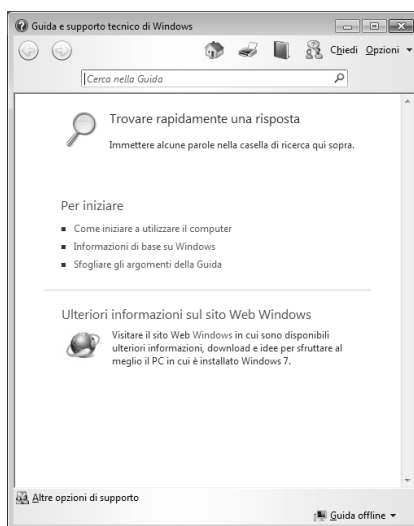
Guida e supporto tecnico di Windows

Chiedi Opzioni

Cerca nella Guida

Trovare rapidamente una risposta

Immettere alcune parole nella casella di ricerca qui sopra.

Per iniziare

Come iniziare a utilizzare il computer

Informazioni di base su Windows

Sfogliare gli argomenti della Guida

Ulteriori informazioni sul sito Web Windows

Visitare il sito Web Windows in cui sono disponibili ulteriori informazioni, download e idee per sfruttare al meglio il PC in cui è installato Windows 7.

Altre opzioni di supporto

Guida offline